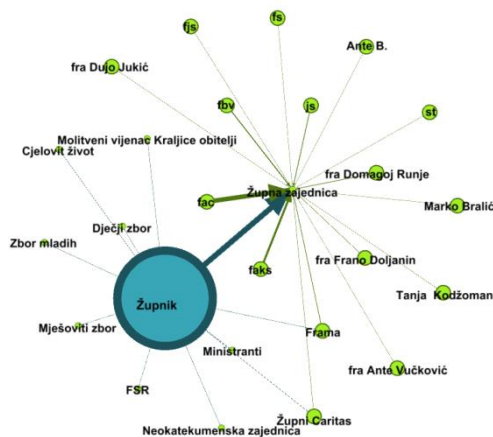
fjs
fs
Ante B.
fra Dujo Jukić
fbv
js
st
Molitveni vijenac Kraljice obitelji
Cjelovit život
fra Domagoj Runje
fac
Župna zajednica
Marko Bralić
Dječji zbor
Zbor mladih
faks
fra Frano Doljanin
Tanja Kodžoman
Župnik
Mješoviti zbor
Frama
Ministranti
fra Ante Vučković
FSR
Župni Caritas
Neokatekumenska zajednica